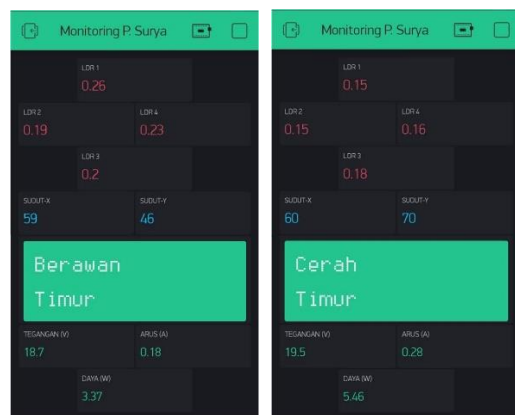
Monitoring P. Surya

LDR 1
0.26

LDR 2
0.19

LDR 4
0.23

LDR 3
0.2

SUDUT-X
59

SUDUT-Y
46

Berawan
Timur

TEGANGAN (V)
18.7

ARUS (A)
0.18

DAYA (W)
3.37

Monitoring P. Surya

LDR 1
0.15

LDR 2
0.15

LDR 4
0.16

LDR 3
0.18

SUDUT-X
60

SUDUT-Y
70

Cerah
Timur

TEGANGAN (V)
19.5

ARUS (A)
0.28

DAYA (W)
5.46